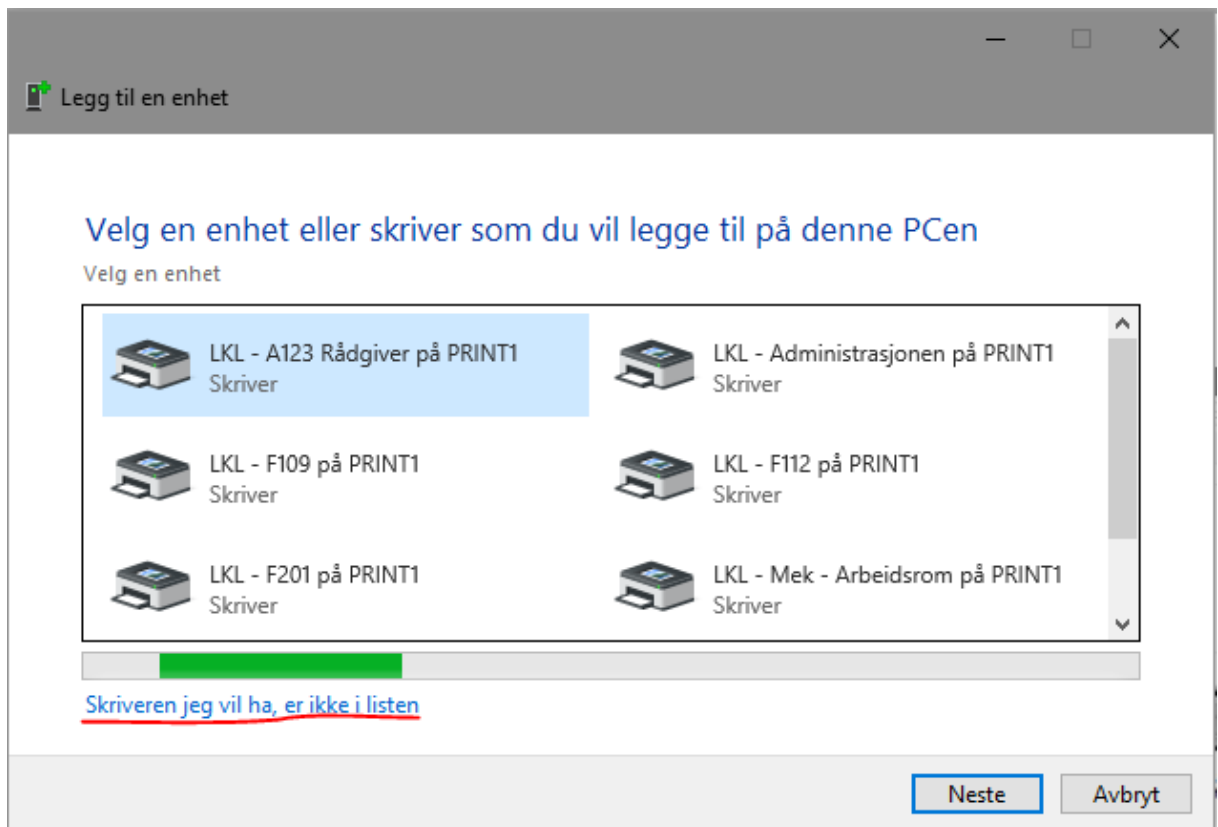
Legg til en enhet

Velg en enhet eller skriver som du vil legge til på denne PCen

Velg en enhet

LKL - A123 Rådgiver på PRINT1
Skriver

LKL - Administrasjonen på PRINT1
Skriver

LKL - F109 på PRINT1
Skriver

LKL - F112 på PRINT1
Skriver

LKL - F201 på PRINT1
Skriver

LKL - Mek - Arbeidsrom på PRINT1
Skriver

Skriveren jeg vil ha, er ikke i listen

Neste
Avbryt